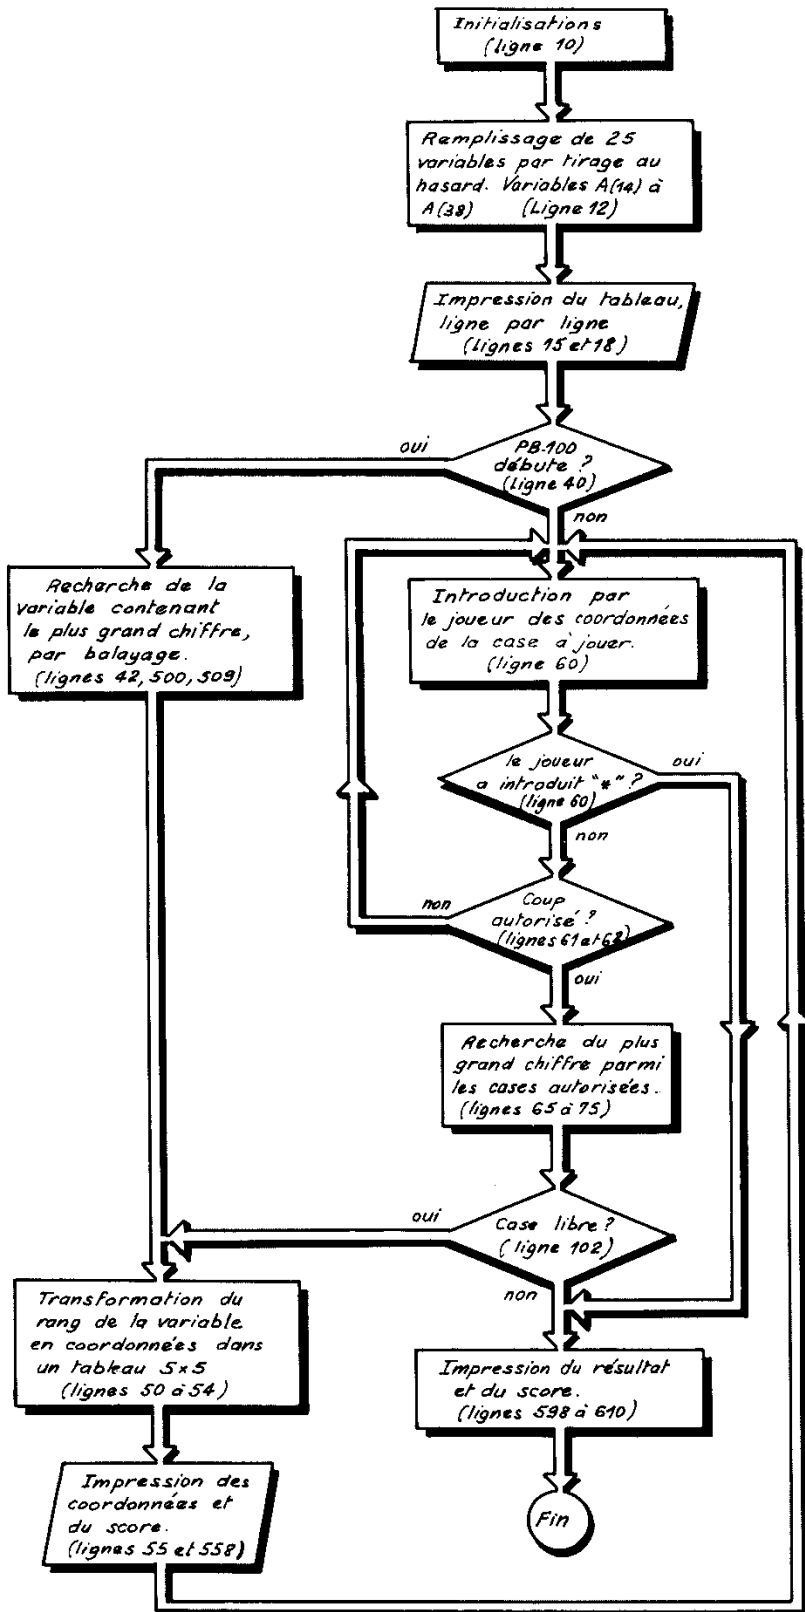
Initialisations
(ligne 10)

Remplissage de 25 variables par tirage au hasard. Variables A(14) à A(38) (Ligne 12)

Impression du tableau, ligne par ligne (lignes 15 et 18)

oui

PB-100 débute ? (ligne 40)

non

Recherche de la variable contenant le plus grand chiffre, par balayage. (lignes 42, 500, 509)

Introduction par le joueur des coordonnées de la case à jouer. (ligne 60)

le joueur a introduit "*" ? (ligne 60)

oui

non

non

Coup autorisé ? (lignes 61 et 62)

oui

Recherche du plus grand chiffre parmi les cases autorisées. (lignes 65 à 75)

oui

Case libre ? (ligne 102)

non

Transformation du rang de la variable en coordonnées dans un tableau 5×5 (lignes 50 à 54)

Impression du résultat et du score. (lignes 598 à 610)

Impression des coordonnées et du score. (lignes 55 et 558)

Fin